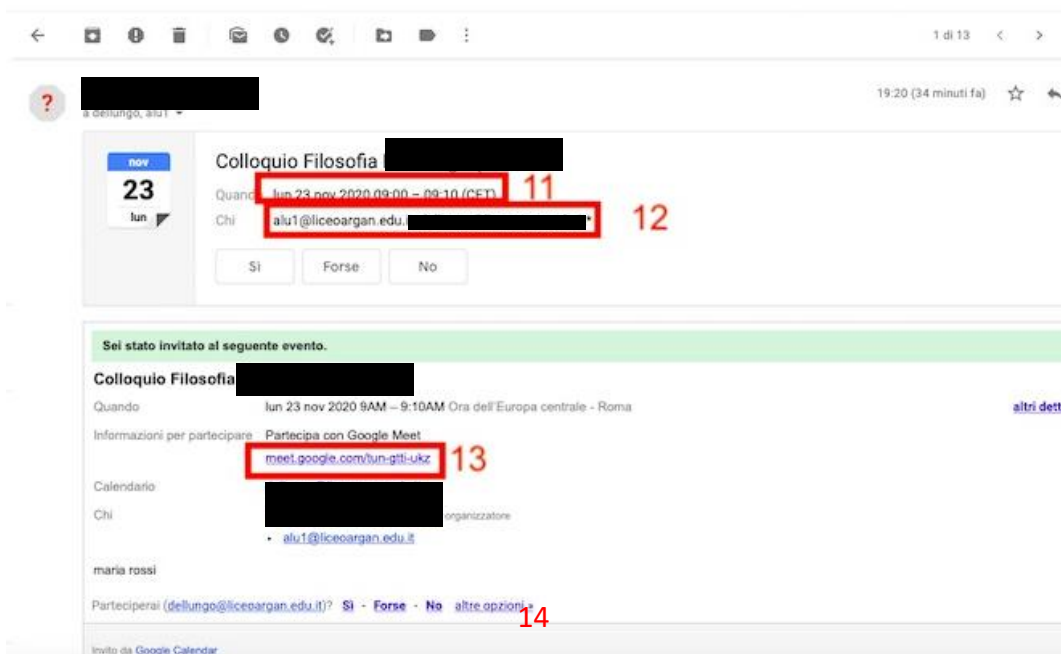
1 di 13

?

a dellungo, alu1

19:20 (34 minuti fa)

nov
23
lun

Colloquio Filosofia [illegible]

Quando lun 23 nov 2020 09:00 – 09:10 (CET) 11

Chi alu1@liceoargan.edu.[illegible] 12

Sì Forse No

Sei stato invitato al seguente evento.

Colloquio Filosofia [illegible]

Quando lun 23 nov 2020 9AM – 9:10AM Ora dell'Europa centrale - Roma altri dett

Informazioni per partecipare Partecipa con Google Meet

meet.google.com/tun-gtti-ukz 13

Calendario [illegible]

Chi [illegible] organizzatore

• alu1@liceoargan.edu.it

maria rossi

Parteciperai (dellungo@liceoargan.edu.it)? Sì - Forse - No altre opzioni 14

Invito da Google Calendar